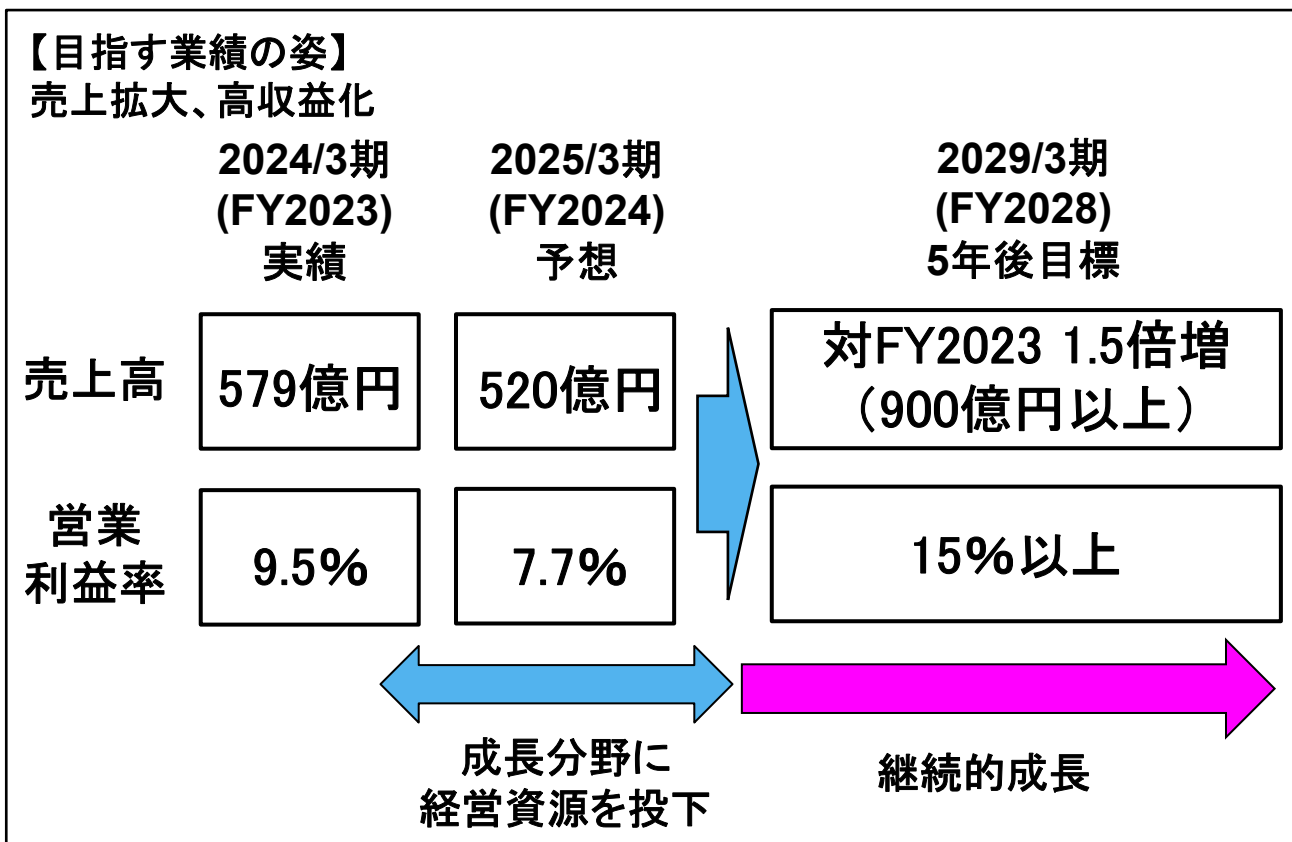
【目指す業績の姿】
売上拡大、高収益化

|  | 2024/3期 (FY2023) 実績 | 2025/3期 (FY2024) 予想 | 2029/3期 (FY2028) 5年後目標 |
|---|---|---|---|
| 売上高 | 579億円 | 520億円 | 対FY2023 1.5倍増 （900億円以上） |
| 営業利益率 | 9.5% | 7.7% | 15%以上 |

成長分野に経営資源を投下

継続的成長